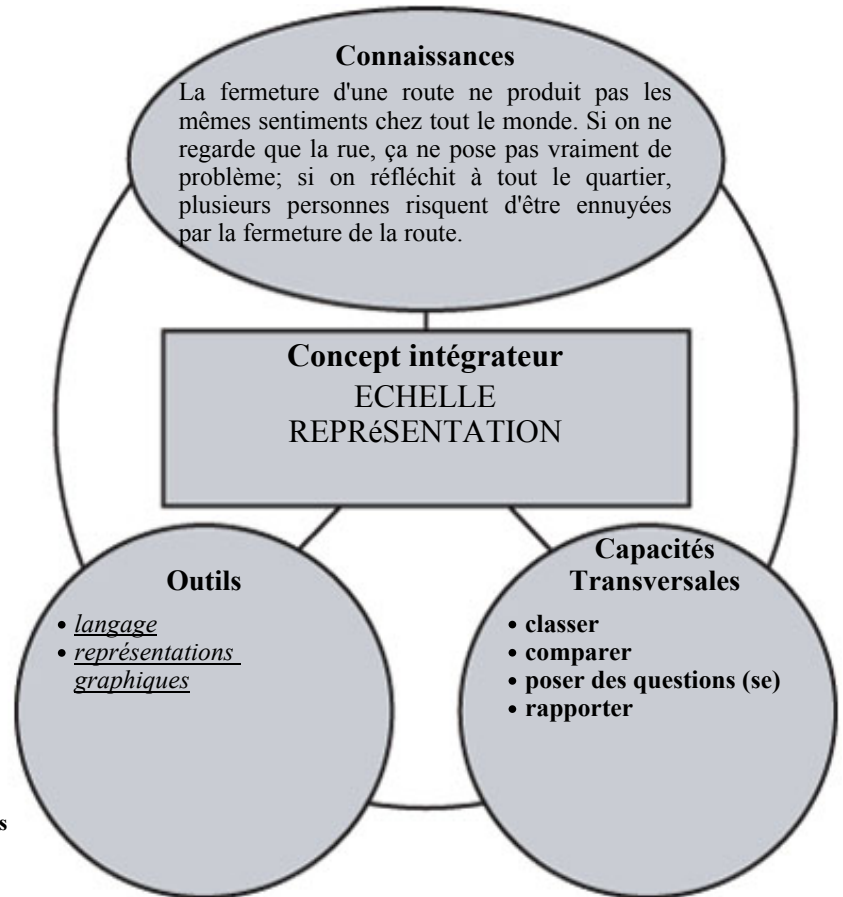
Connaissances

La fermeture d'une route ne produit pas les mêmes sentiments chez tout le monde. Si on ne regarde que la rue, ça ne pose pas vraiment de problème; si on réfléchit à tout le quartier, plusieurs personnes risquent d'être ennuyées par la fermeture de la route.

Concept intégrateur
ECHELLE
REPRéSENTATION

Outils
• langage
• représentations graphiques

Capacités Transversales
• classer
• comparer
• poser des questions (se)
• rapporter

s